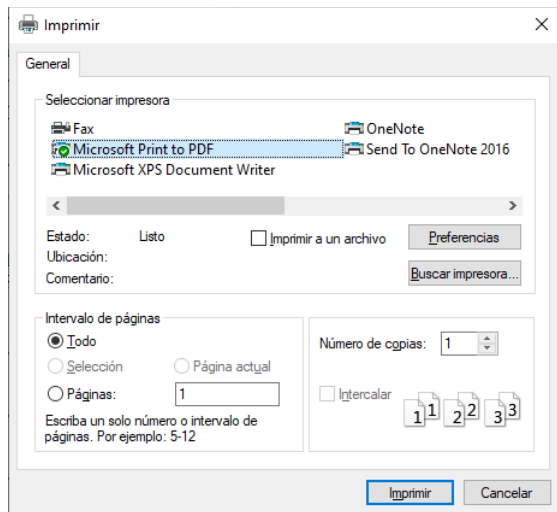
Imprimir

General

Seleccionar impresora

Fax
Microsoft Print to PDF
Microsoft XPS Document Writer
OneNote
Send To OneNote 2016

Estado: Listo
Ubicación:
Comentario:

Imprimir a un archivo
Preferencias
Buscar impresora...

Intervalo de páginas
Todo
Selección
Página actual
Páginas: 1
Escriba un solo número o intervalo de páginas. Por ejemplo: 5-12

Número de copias: 1
Intercalar
1 1 2 2 3 3

Imprimir
Cancelar